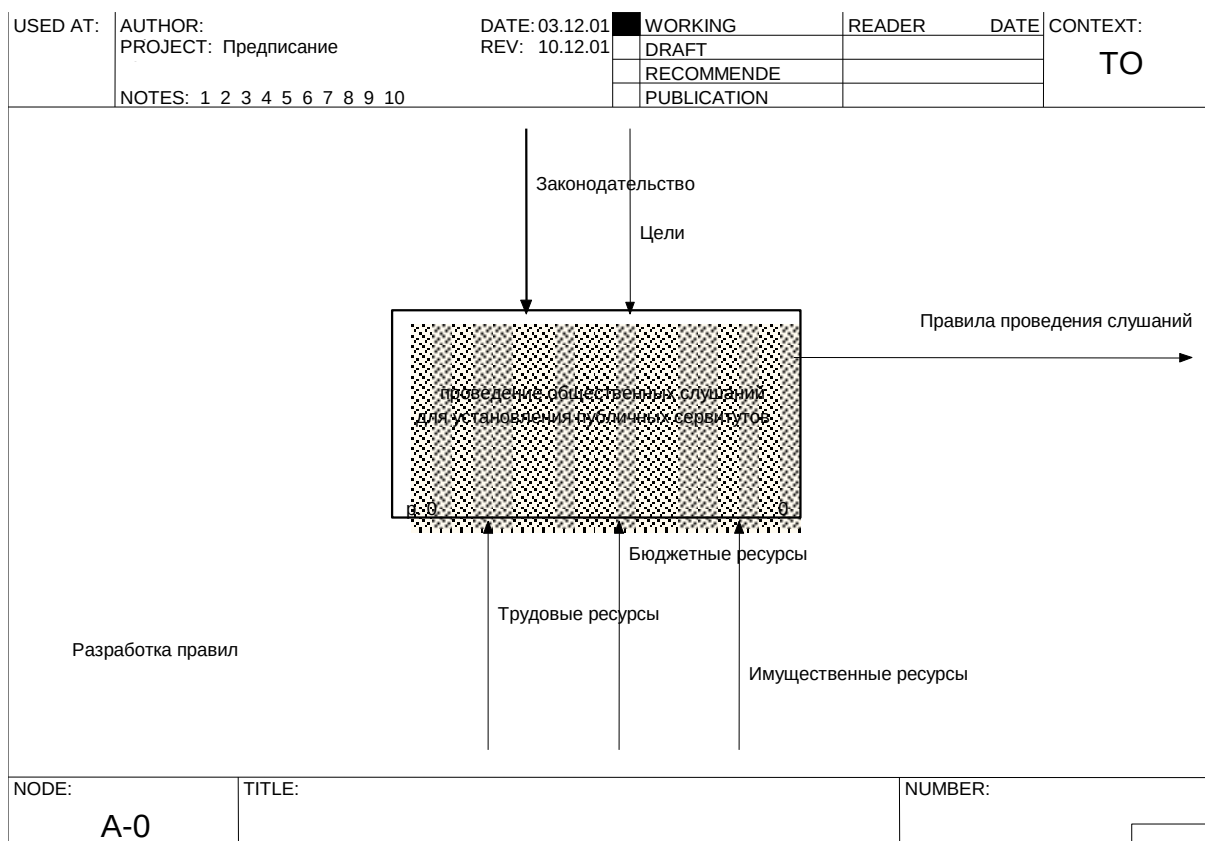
| USED AT: | AUTHOR: PROJECT: Предписание NOTES: 1 2 3 4 5 6 7 8 9 10 | DATE: 03.12.01 REV: 10.12.01 | | WORKING | READER | DATE | CONTEXT: TO |
|---|---|---|---|---|---|---|---|
| | | | | DRAFT | | | |
| | | | | RECOMMENDE | | | |
| | | | | PUBLICATION | | | |

Законодательство

Цели

Правила проведения слушаний

проведение общественных слушаний для установления публичных сервитутов

р.0

0

Бюджетные ресурсы

Трудовые ресурсы

Разработка правил

Имущественные ресурсы

| NODE: A-0 | TITLE: | NUMBER: |
|---|---|---|